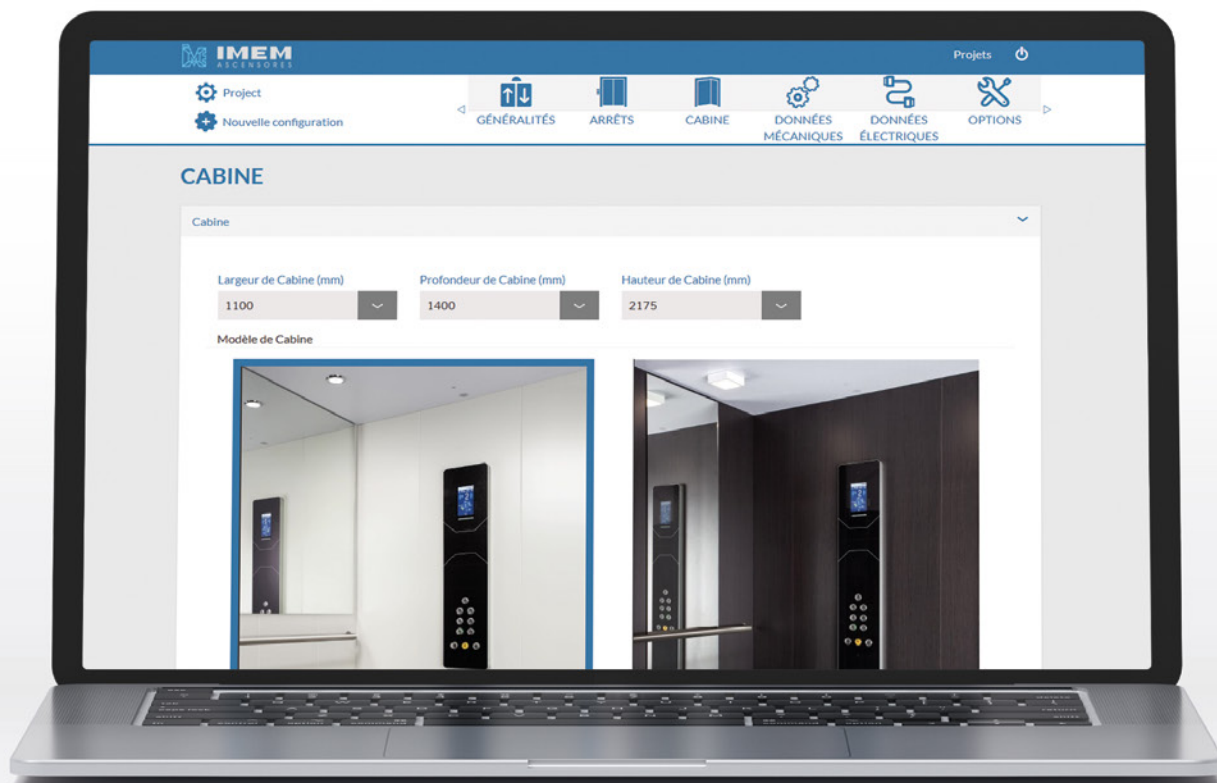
IMEM
ASCENSORES

Projets

Project
Nouvelle configuration

GÉNÉRALITÉS
ARRÊTS
CABINE
DONNÉES MÉCANIQUES
DONNÉES ÉLECTRIQUES
OPTIONS

CABINE

Cabine

Largeur de Cabine (mm)
1100
Profondeur de Cabine (mm)
1400
Hauteur de Cabine (mm)
2175

Modèle de Cabine